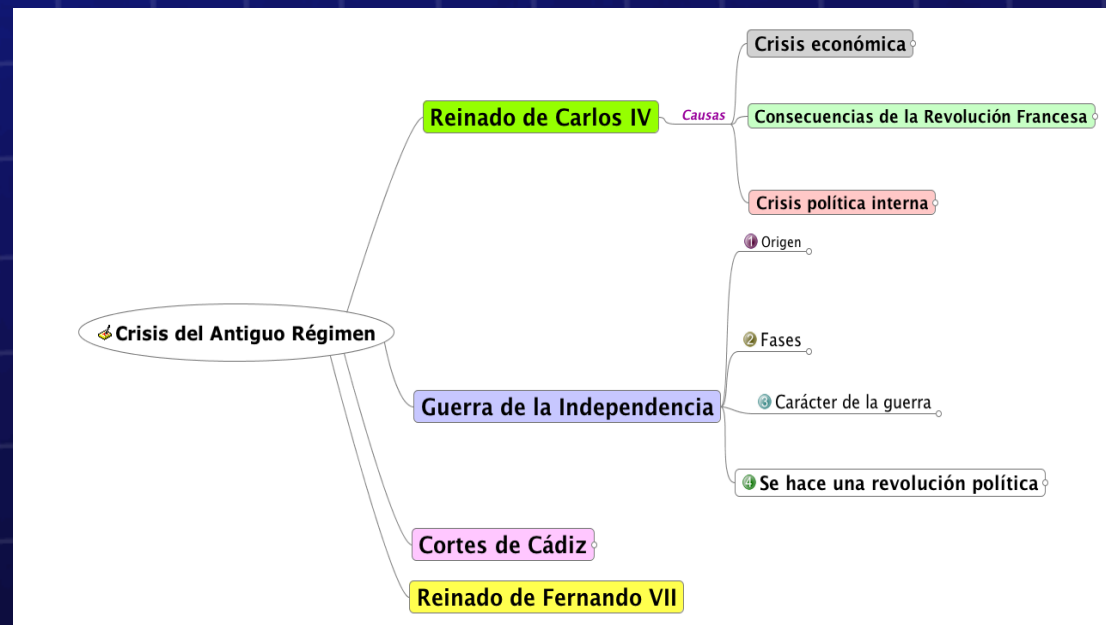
Crisis del Antiguo Régimen

Reinado de Carlos IV

Causas

Crisis económica

Consecuencias de la Revolución Francesa

Crisis política interna

Guerra de la Independencia

1 Origen

2 Fases

3 Carácter de la guerra

4 Se hace una revolución política

Cortes de Cádiz

Reinado de Fernando VII